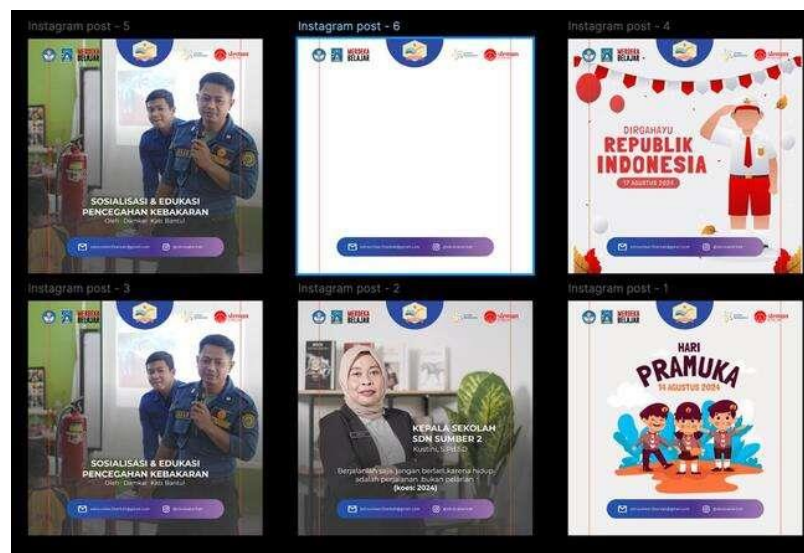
Instagram post - 5

MERDEKA BELAJAR

SOSIALISASI & EDUKASI PENCEGAHAN KEBAKARAN

Oleh: Damkar Kab. Bantul

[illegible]

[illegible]

Instagram post - 6

MERDEKA BELAJAR

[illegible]

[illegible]

Instagram post - 4

MERDEKA BELAJAR

DIRGAHAYU REPUBLIK INDONESIA

17 AGUSTUS 2024

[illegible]

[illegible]

Instagram post - 3

MERDEKA BELAJAR

SOSIALISASI & EDUKASI PENCEGAHAN KEBAKARAN

Oleh: Damkar Kab. Bantul

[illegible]

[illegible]

Instagram post - 2

MERDEKA BELAJAR

KEPALA SEKOLAH SDN SUMBER 2

Kustini, S.Pd.SD

Berjalanlah saja jangan berlari karena hidup adalah perjalanan, bukan pelarian

(koesi: 2024)

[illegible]

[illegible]

Instagram post - 1

MERDEKA BELAJAR

HARI PRAMUKA

14 AGUSTUS 2024

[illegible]

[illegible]